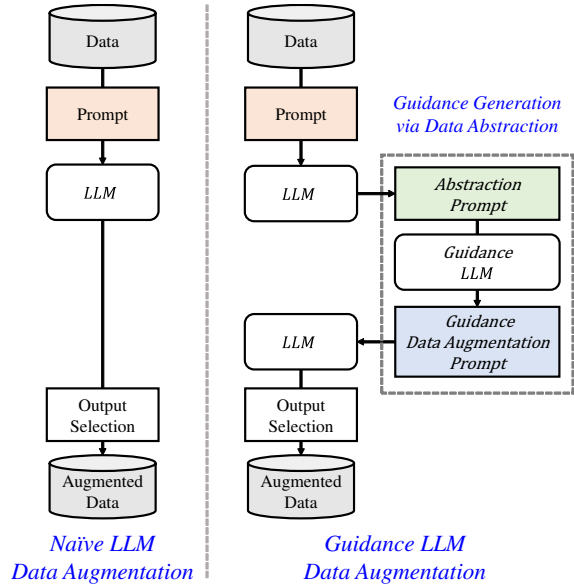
Data

Prompt

LLM

Output Selection

Augmented Data

Naïve LLM Data Augmentation

Data

Prompt

LLM

Guidance Generation via Data Abstraction

Abstraction Prompt

Guidance LLM

Guidance Data Augmentation Prompt

LLM

Output Selection

Augmented Data

Guidance LLM Data Augmentation